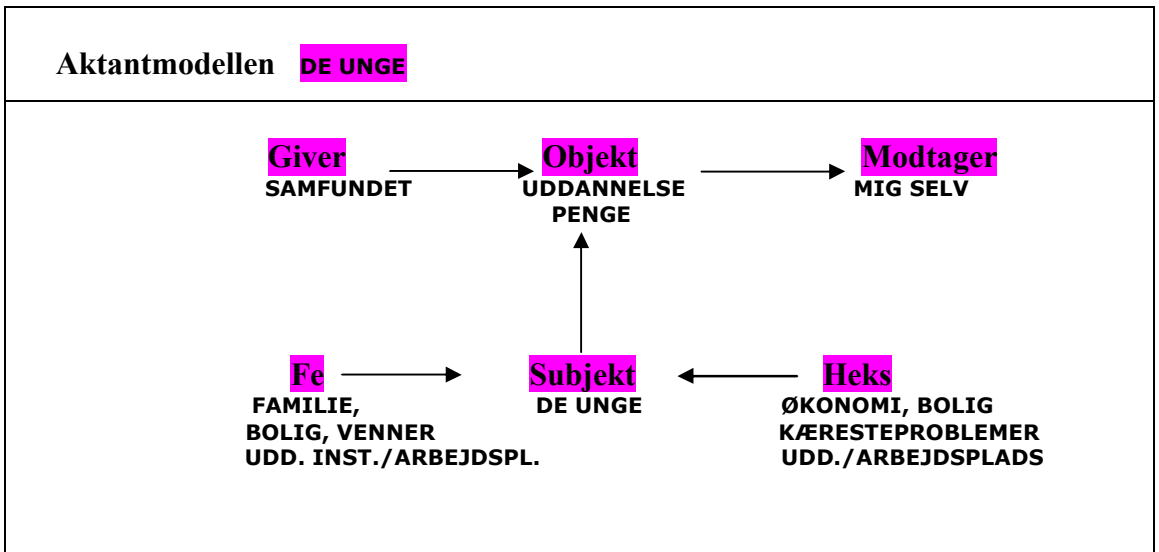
Aktantmodellen DE UNGE

Giver
SAMFUNDET

Objekt
UDDANNELSE
PENGE

Modtager
MIG SELV

Fe
FAMILIE,
BOLIG, VENNER
UDD. INST./ARBEJDSPL.

Subjekt
DE UNGE

Heks
ØKONOMI, BOLIG
KÆRESTEPROBLEMER
UDD./ARBEJDSPLADS